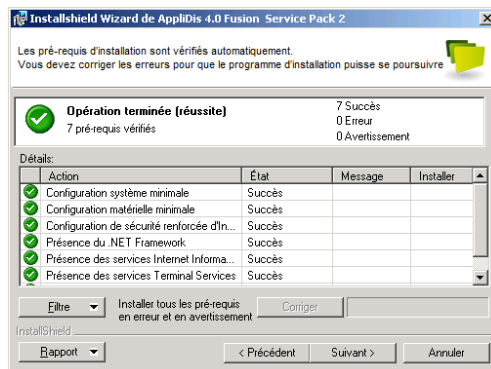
Installshield Wizard de AppliDis 4.0 Fusion Service Pack 2

Les pré-requis d'installation sont vérifiés automatiquement.
Vous devez corriger les erreurs pour que le programme d'installation puisse se poursuivre

Opération terminée (réussite)
7 pré-requis vérifiés

7 Succès
0 Erreur
0 Avertissement

Détails:

| Action | État | Message | Installer |
|---|---|---|---|
| Configuration système minimale | Succès | | |
| Configuration matérielle minimale | Succès | | |
| Configuration de sécurité renforcée d'In... | Succès | | |
| Présence du .NET Framework | Succès | | |
| Présence des services Internet Informa... | Succès | | |
| Présence des services Terminal Services | Succès | | |

Filtre

Installer tous les pré-requis en erreur et en avertissement

Corriger

InstallShield

Rapport

< Précédent

Suivant >

Annuler